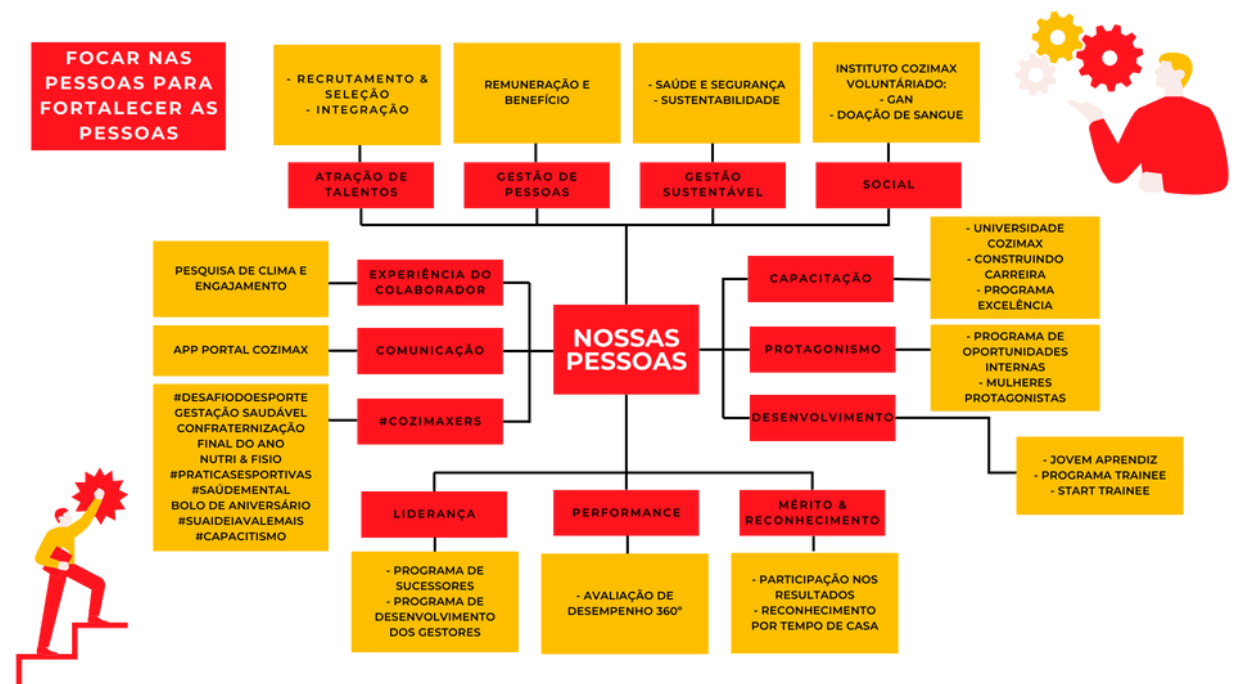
FOCAR NAS PESSOAS PARA FORTALECER AS PESSOAS

- RECRUTAMENTO & SELEÇÃO
- INTEGRAÇÃO

REMUNERAÇÃO E BENEFÍCIO

- SAÚDE E SEGURANÇA
- SUSTENTABILIDADE

INSTITUTO COZIMAX VOLUNTÁRIADO:
- GAN
- DOAÇÃO DE SANGUE

ATRAÇÃO DE TALENTOS

GESTÃO DE PESSOAS

GESTÃO SUSTENTÁVEL

SOCIAL

PESQUISA DE CLIMA E ENGAJAMENTO

EXPERIÊNCIA DO COLABORADOR

APP PORTAL COZIMAX

COMUNICAÇÃO

#DESAFIODOESPORTE
GESTAÇÃO SAUDÁVEL
CONFRATERNIZAÇÃO FINAL DO ANO
NUTRI & FISIO
#PRATICASESPORTIVAS
#SAÚDEMENTAL
BOLO DE ANIVERSÁRIO
#SUAIDEIAVALEMAIS
#CAPACITISMO

#COZIMAXERS

NOSSAS PESSOAS

CAPACITAÇÃO

- UNIVERSIDADE COZIMAX
- CONSTRUINDO CARREIRA
- PROGRAMA EXCELÊNCIA

PROTAGONISMO

- PROGRAMA DE OPORTUNIDADES INTERNAS
- MULHERES PROTAGONISTAS

DESENVOLVIMENTO

- JOVEM APRENDIZ
- PROGRAMA TRAINEE
- START TRAINEE

LIDERANÇA

PERFORMANCE

MÉRITO & RECONHECIMENTO

- PROGRAMA DE SUCESSORES
- PROGRAMA DE DESENVOLVIMENTO DOS GESTORES

- AVALIAÇÃO DE DESEMPENHO 360°

- PARTICIPAÇÃO NOS RESULTADOS
- RECONHECIMENTO POR TEMPO DE CASA